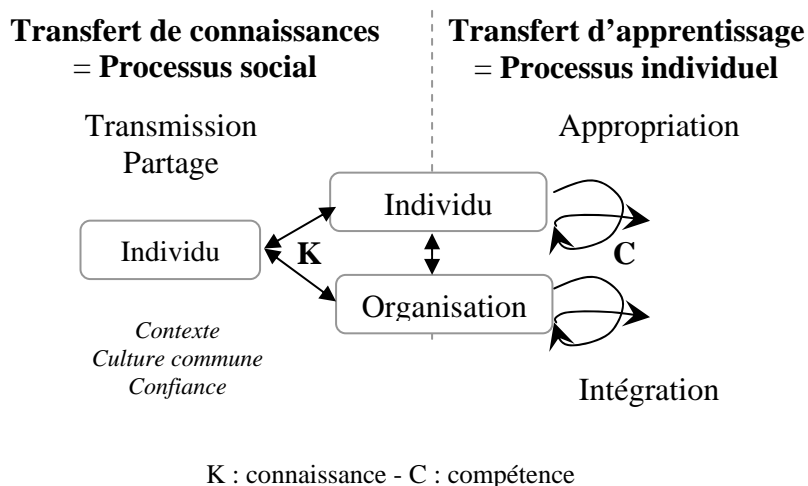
Transfert de connaissances
= Processus social

Transfert d'apprentissage
= Processus individuel

Transmission
Partage

Appropriation

Individu

Individu

K

C

Organisation

Contexte
Culture commune
Confiance

Intégration

K : connaissance - C : compétence